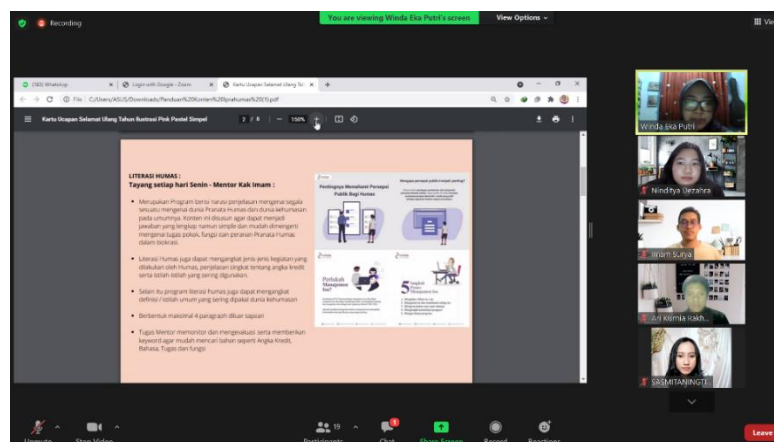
Recording

You are viewing Winda Eka Putri's screen

View Options

(182) WhatsApp

Login with Google - Zoom

Kartu Ucapan Selamat Ulang Tahun

File | C:/Users/ASUS/Downloads/Panduan%20Konten%20Prahumas%20(1).pdf

Kartu Ucapan Selamat Ulang Tahun Ilustrasi Pink Pastel Simpel

2 / 8

150%

LITERASI HUMAS :
Tayang setiap hari Senin - Mentor Kak Imam :

Merupakan Program berisi narasi penjelasan mengenai segala sesuatu mengenai dunia Pranata Humas dan dunia kehumasan pada umumnya. Konten ini disusun agar dapat menjadi jawaban yang lengkap namun simple dan mudah dimengerti mengenai tugas pokok fungsi dan peranan Pranata Humas dalam birokrasi.

Literasi Humas juga dapat mengangkat jenis-jenis kegiatan yang dilakukan oleh Humas, penjelasan singkat tentang angka kredit serta istilah-istilah yang sering digunakan.

Selain itu program literasi humas juga dapat mengangkat definisi / istilah umum yang sering dipakai dunia kehumasan

Berbentuk maksimal 4 paragraph dikuar sajaan

Tugas Mentor memonitor dan mengevaluasi serta memberikan keyword agar mudah mencari bahan seperti Angka Kredit, Bahasa, Tugas dan fungsi

Pentingnya Memahami Persepsi Publik Bagi Humas

Mengapa persepsi publik menjadi penting?

Perlukah Manajemen Isu?

5 Langkah Proses Manajemen Isu

Winda Eka Putri

Ninditya Uezahra

Imam Surya

Ari Kismia Rakh...

SASMITANINGTI...

Unmute

Stop Video

Participants

19

Chat

Share Screen

Record

Reactions

Leave